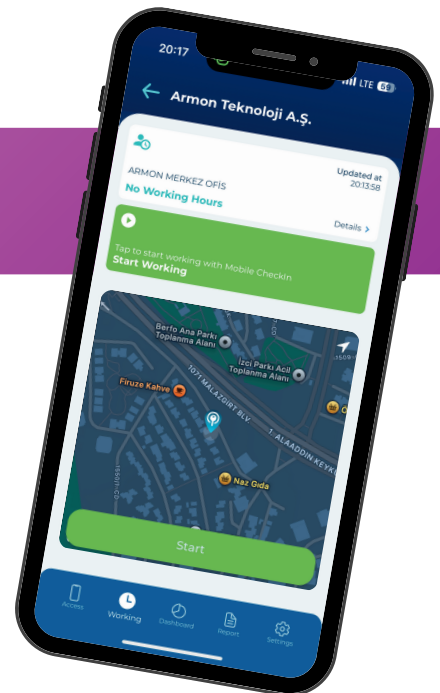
20:17

LTE 55

Armon Teknoloji A.Ş.

ARMON MERKEZ OFİS
No Working Hours

Updated at
20:13:58

Details >

Tap to start working with Mobile Checkin
Start Working

Berfo Ana Parkı Toplanma Alanı

İzci Parkı Acil Toplanma Alanı

Firuze Kahve

1071. MALAZGİRT BLV

1. ALAADDİN KEYK

Naz Gıda

Start

Access

Working

Dashboard

Report

Settings